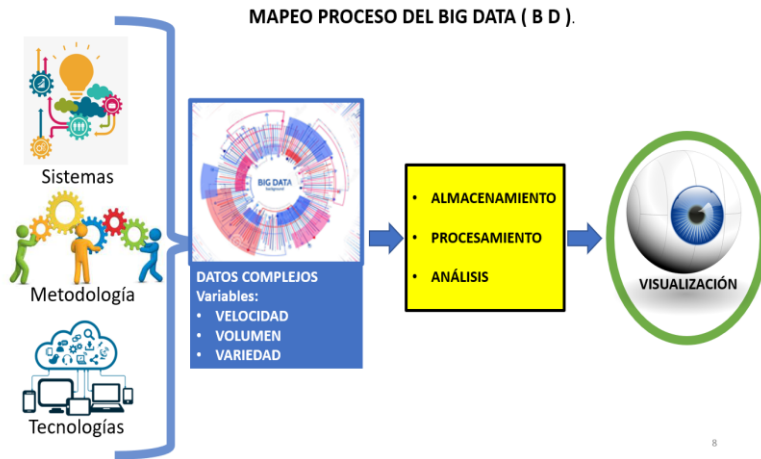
MAPEO PROCESO DEL BIG DATA ( B D ).

Sistemas

Metodología

Tecnologías

BIG DATA

DATOS COMPLEJOS
Variables:
• VELOCIDAD
• VOLUMEN
• VARIEDAD

• ALMACENAMIENTO
• PROCESAMIENTO
• ANÁLISIS

VISUALIZACIÓN

8